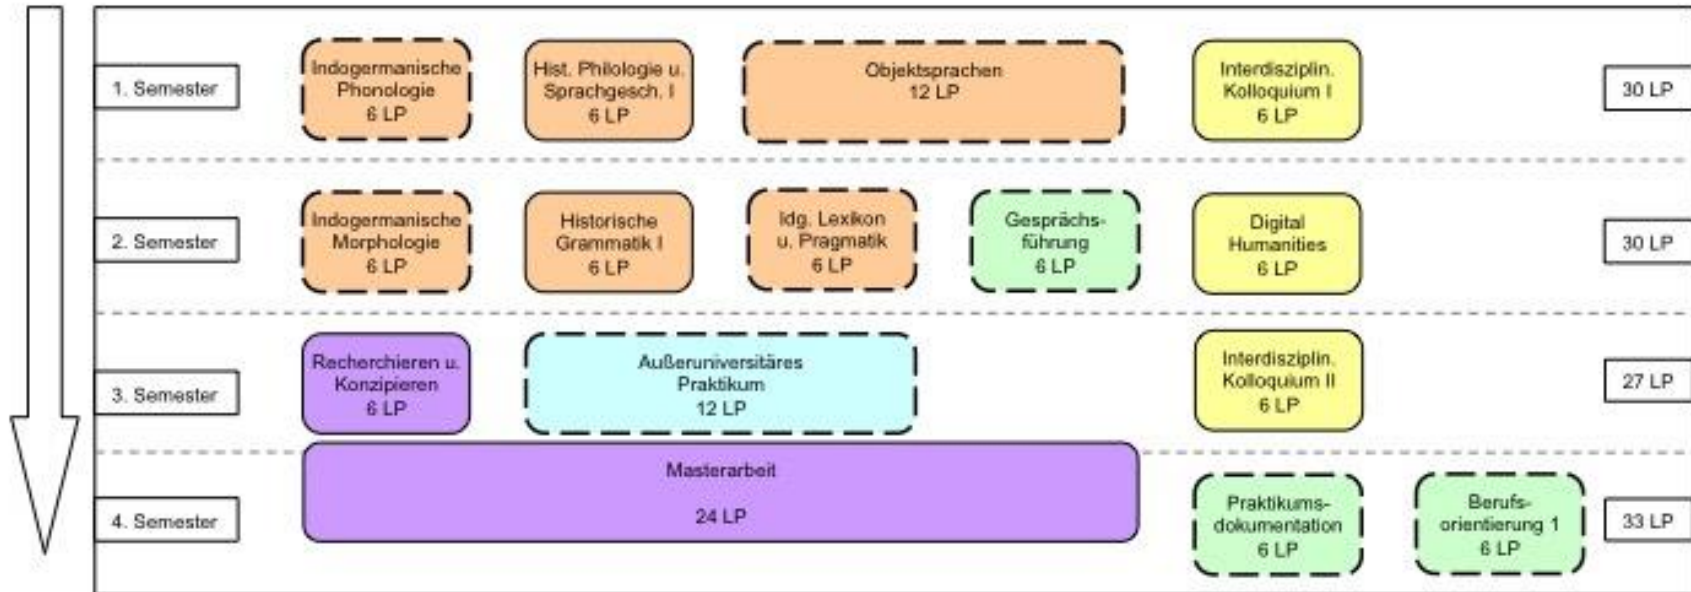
1. Semester

Indogermanische Phonologie 6 LP

Hist. Philologie u. Sprachgesch. I 6 LP

Objektsprachen 12 LP

Interdisziplin. Kolloquium I 6 LP

30 LP

2. Semester

Indogermanische Morphologie 6 LP

Historische Grammatik I 6 LP

Idg. Lexikon u. Pragmatik 6 LP

Gesprächsführung 6 LP

Digital Humanities 6 LP

30 LP

3. Semester

Recherchieren u. Konzipieren 6 LP

Außeruniversitäres Praktikum 12 LP

Interdisziplin. Kolloquium II 6 LP

27 LP

4. Semester

Masterarbeit 24 LP

Praktikumsdokumentation 6 LP

Berufsorientierung 1 6 LP

33 LP